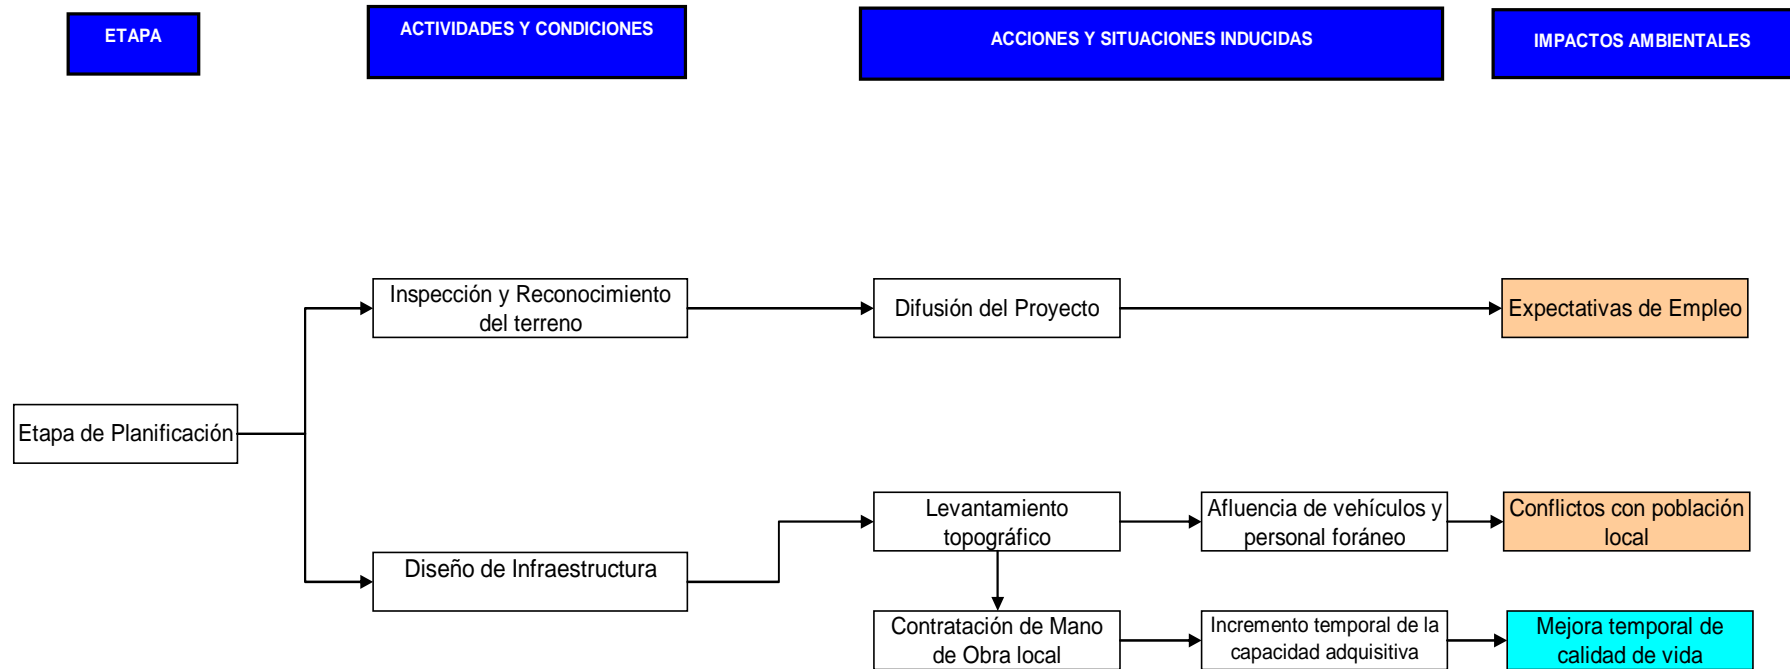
ETAPA

ACTIVIDADES Y CONDICIONES

ACCIONES Y SITUACIONES INDUCIDAS

IMPACTOS AMBIENTALES

Inspección y Reconocimiento del terreno

Difusión del Proyecto

Expectativas de Empleo

Etapa de Planificación

Levantamiento topográfico

Afluencia de vehículos y personal foráneo

Conflictos con población local

Diseño de Infraestructura

Contratación de Mano de Obra local

Incremento temporal de la capacidad adquisitiva

Mejora temporal de calidad de vida